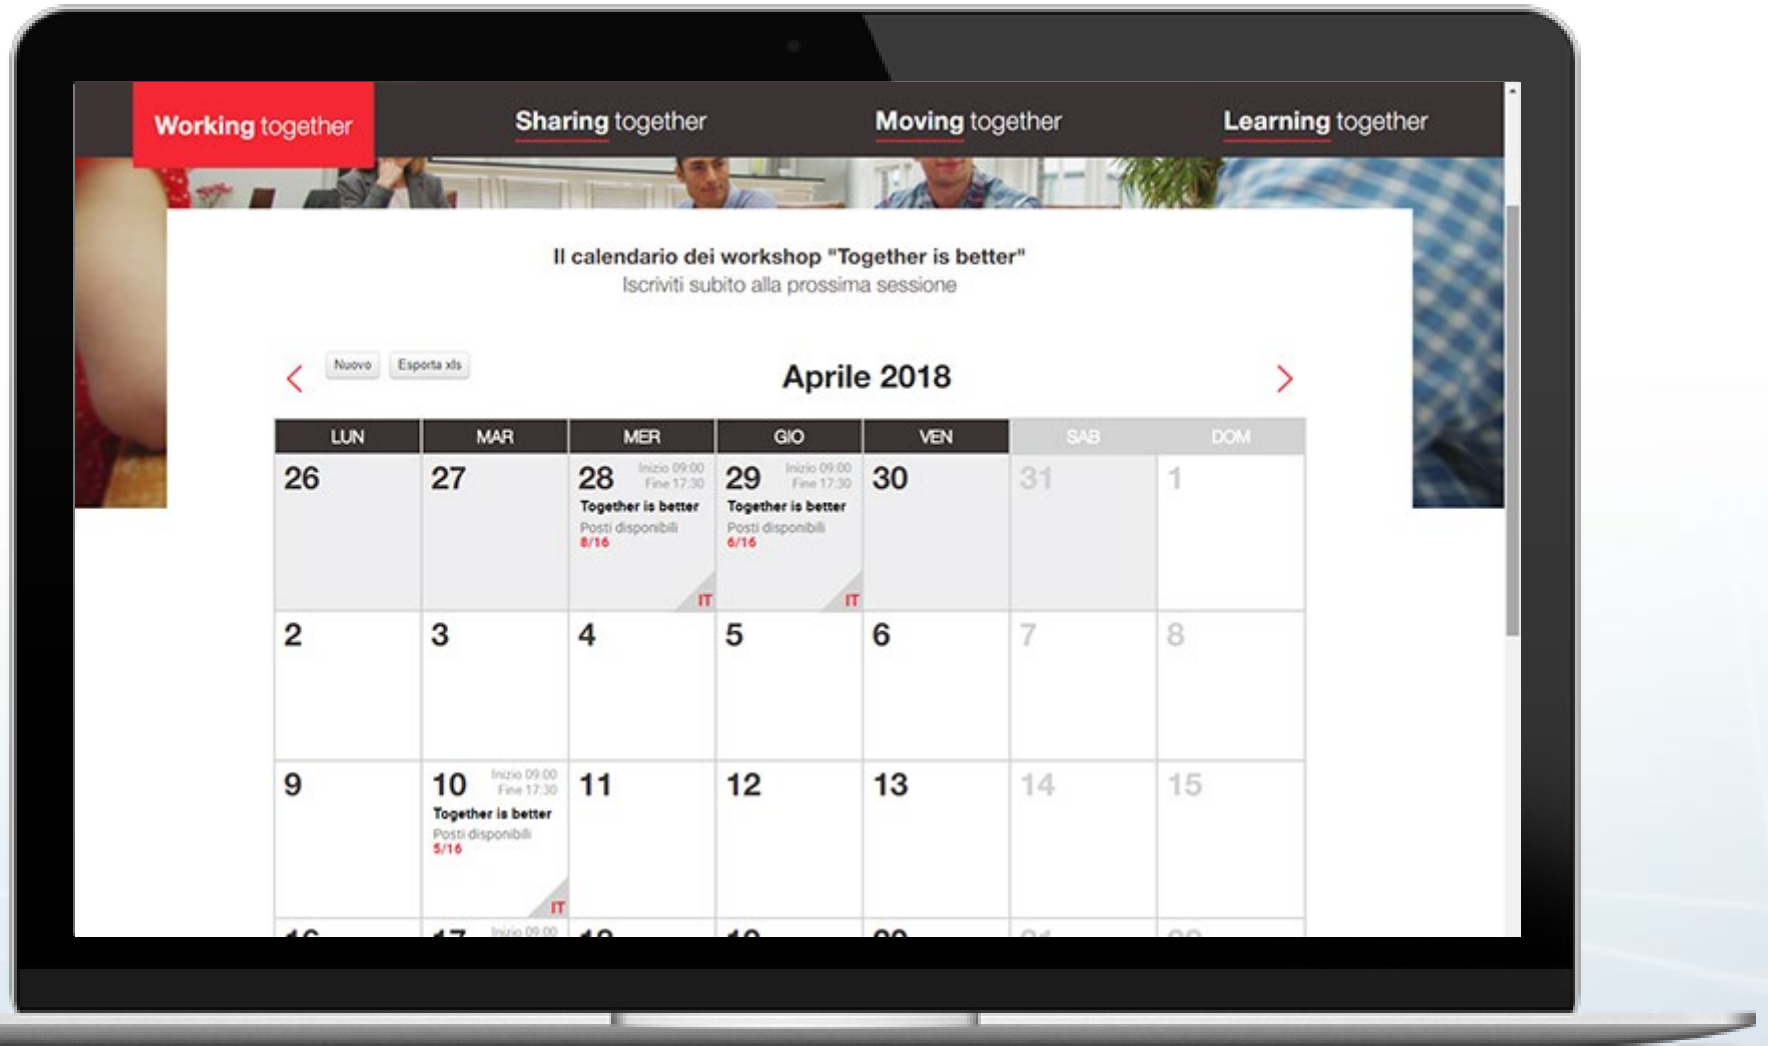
Working together Sharing together Moving together Learning together

Il calendario dei workshop "Together is better"
Iscriviti subito alla prossima sessione

Nuovo Esporta xls

Aprile 2018

| LUN | MAR | MER | GIO | VEN | SAB | DOM |
|---|---|---|---|---|---|---|
| 26 | 27 | 28 Inizio 09:00 Fine 17:30 Together is better Posti disponibili 8/16 IT | 29 Inizio 09:00 Fine 17:30 Together is better Posti disponibili 6/16 IT | 30 | 31 | 1 |
| 2 | 3 | 4 | 5 | 6 | 7 | 8 |
| 9 | 10 Inizio 09:00 Fine 17:30 Together is better Posti disponibili 5/16 IT | 11 | 12 | 13 | 14 | 15 |
| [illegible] | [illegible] Inizio 09:00 | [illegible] | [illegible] | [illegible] | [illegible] | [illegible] |